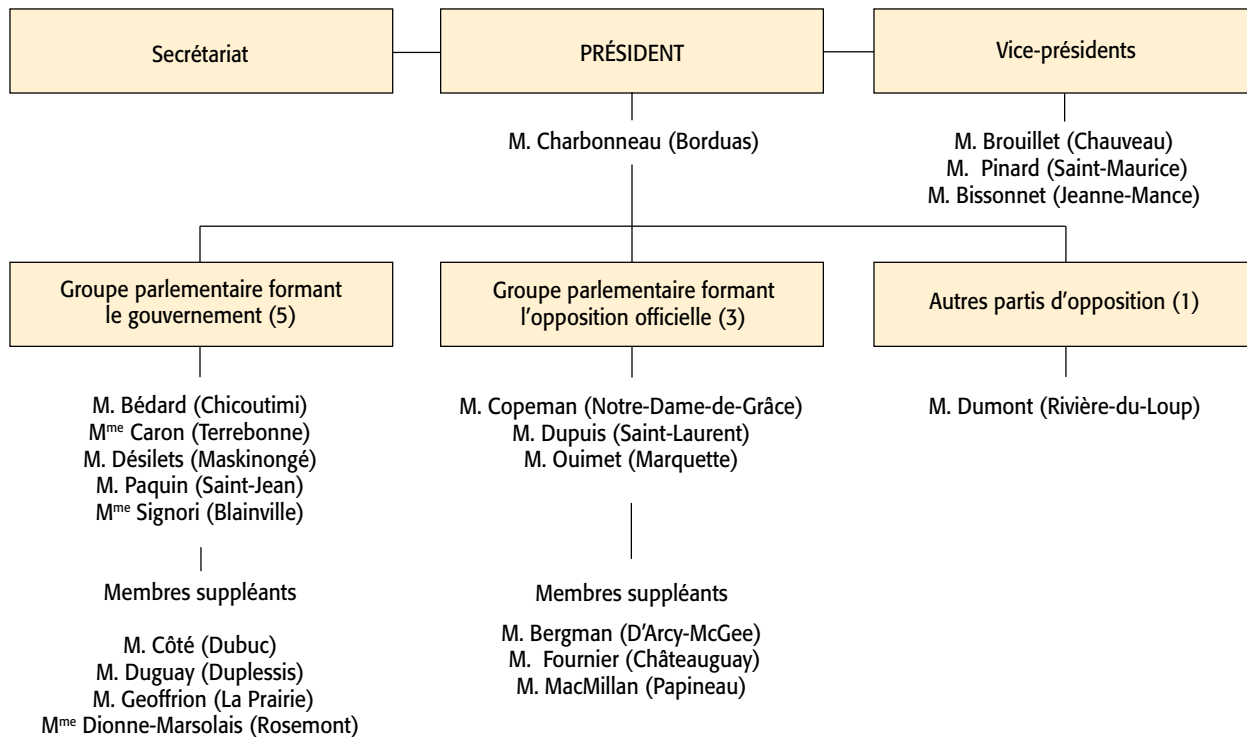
Secrétariat

PRÉSIDENT

Vice-présidents

M. Charbonneau (Borduas)

M. Brouillet (Chauveau)
M. Pinard (Saint-Maurice)
M. Bissonnet (Jeanne-Mance)

Groupe parlementaire formant le gouvernement (5)

M. Bédard (Chicoutimi)
M$^{me}$ Caron (Terrebonne)
M. Désilets (Maskinongé)
M. Paquin (Saint-Jean)
M$^{me}$ Signori (Blainville)

Membres suppléants

M. Côté (Dubuc)
M. Duguay (Duplessis)
M. Geoffrion (La Prairie)
M$^{me}$ Dionne-Marsolais (Rosemont)

Groupe parlementaire formant l'opposition officielle (3)

M. Copeman (Notre-Dame-de-Grâce)
M. Dupuis (Saint-Laurent)
M. Ouimet (Marquette)

Membres suppléants

M. Bergman (D'Arcy-McGee)
M. Fournier (Châteauguay)
M. MacMillan (Papineau)

Autres partis d'opposition (1)

M. Dumont (Rivière-du-Loup)